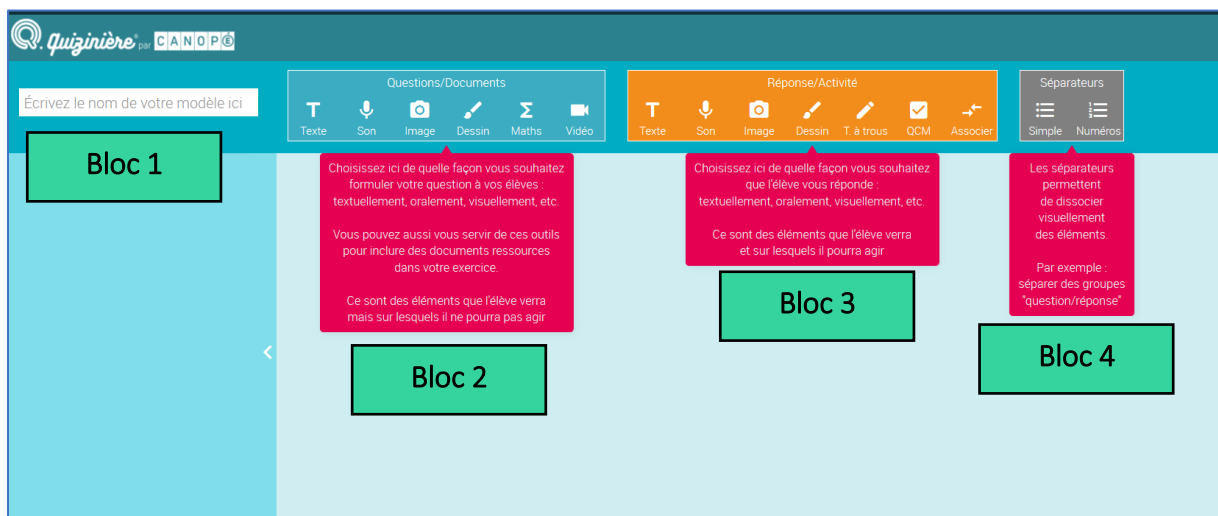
Quizinière par CANOPÉ

Écrivez le nom de votre modèle ici

Questions/Documents
Texte Son Image Dessin Maths Vidéo

Réponse/Activité
Texte Son Image Dessin T. à trous QCM Associer

Séparateurs
Simple Numéros

Bloc 1

Choisissez ici de quelle façon vous souhaitez formuler votre question à vos élèves : textuellement, oralement, visuellement, etc.

Vous pouvez aussi vous servir de ces outils pour inclure des documents ressources dans votre exercice.

Ce sont des éléments que l'élève verra mais sur lesquels il ne pourra pas agir

Bloc 2

Choisissez ici de quelle façon vous souhaitez que l'élève vous réponde : textuellement, oralement, visuellement, etc.

Ce sont des éléments que l'élève verra et sur lesquels il pourra agir

Bloc 3

Les séparateurs permettent de dissocier visuellement des éléments.

Par exemple : séparer des groupes "question/réponse"

Bloc 4